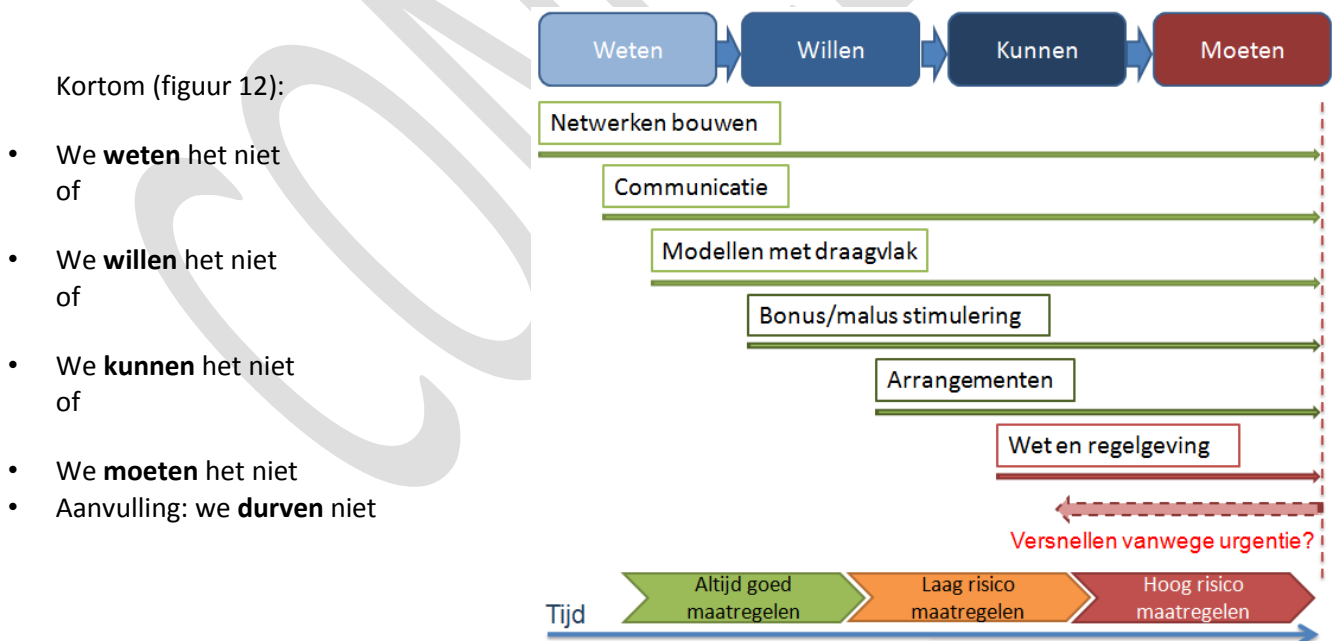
Kortom (figuur 12):

- We **weten** het niet of
- We **willen** het niet of
- We **kunnen** het niet of
- We **moeten** het niet
- Aanvulling: we **durven** niet

Weten
Willen
Kunnen
Moeten

Netwerken bouwen
Communicatie
Modellen met draagvlak
Bonus/malus stimulering
Arrangementen
Wet en regelgeving

Versnellen vanwege urgentie?

Altijd goed maatregelen
Laag risico maatregelen
Hoog risico maatregelen

Tijd